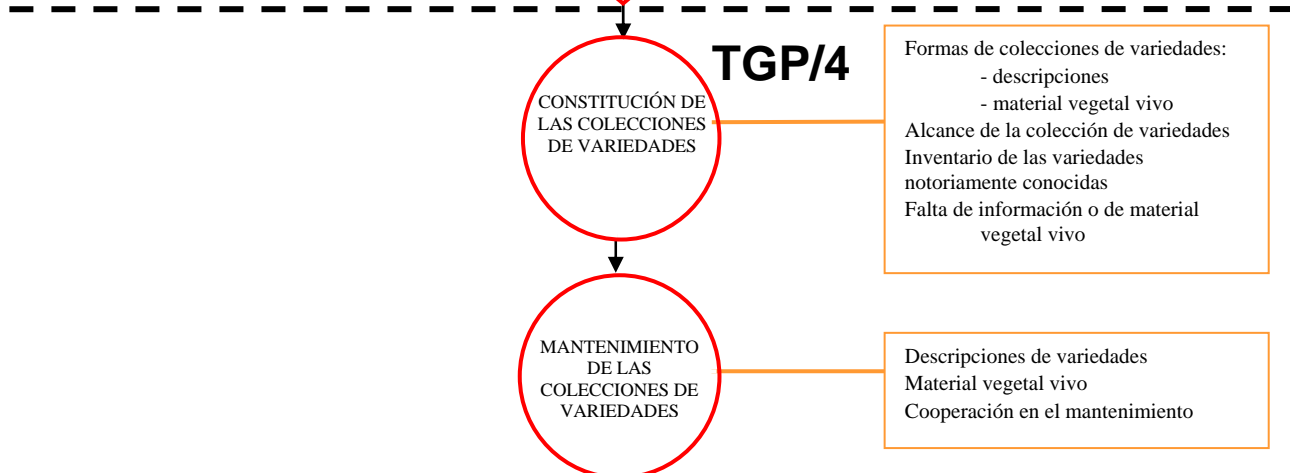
TGP/4

CONSTITUCIÓN DE LAS COLECCIONES DE VARIEDADES

Formas de colecciones de variedades:
- descripciones
- material vegetal vivo
Alcance de la colección de variedades
Inventario de las variedades notoriamente conocidas
Falta de información o de material vegetal vivo

MANTENIMIENTO DE LAS COLECCIONES DE VARIEDADES

Descripciones de variedades
Material vegetal vivo
Cooperación en el mantenimiento